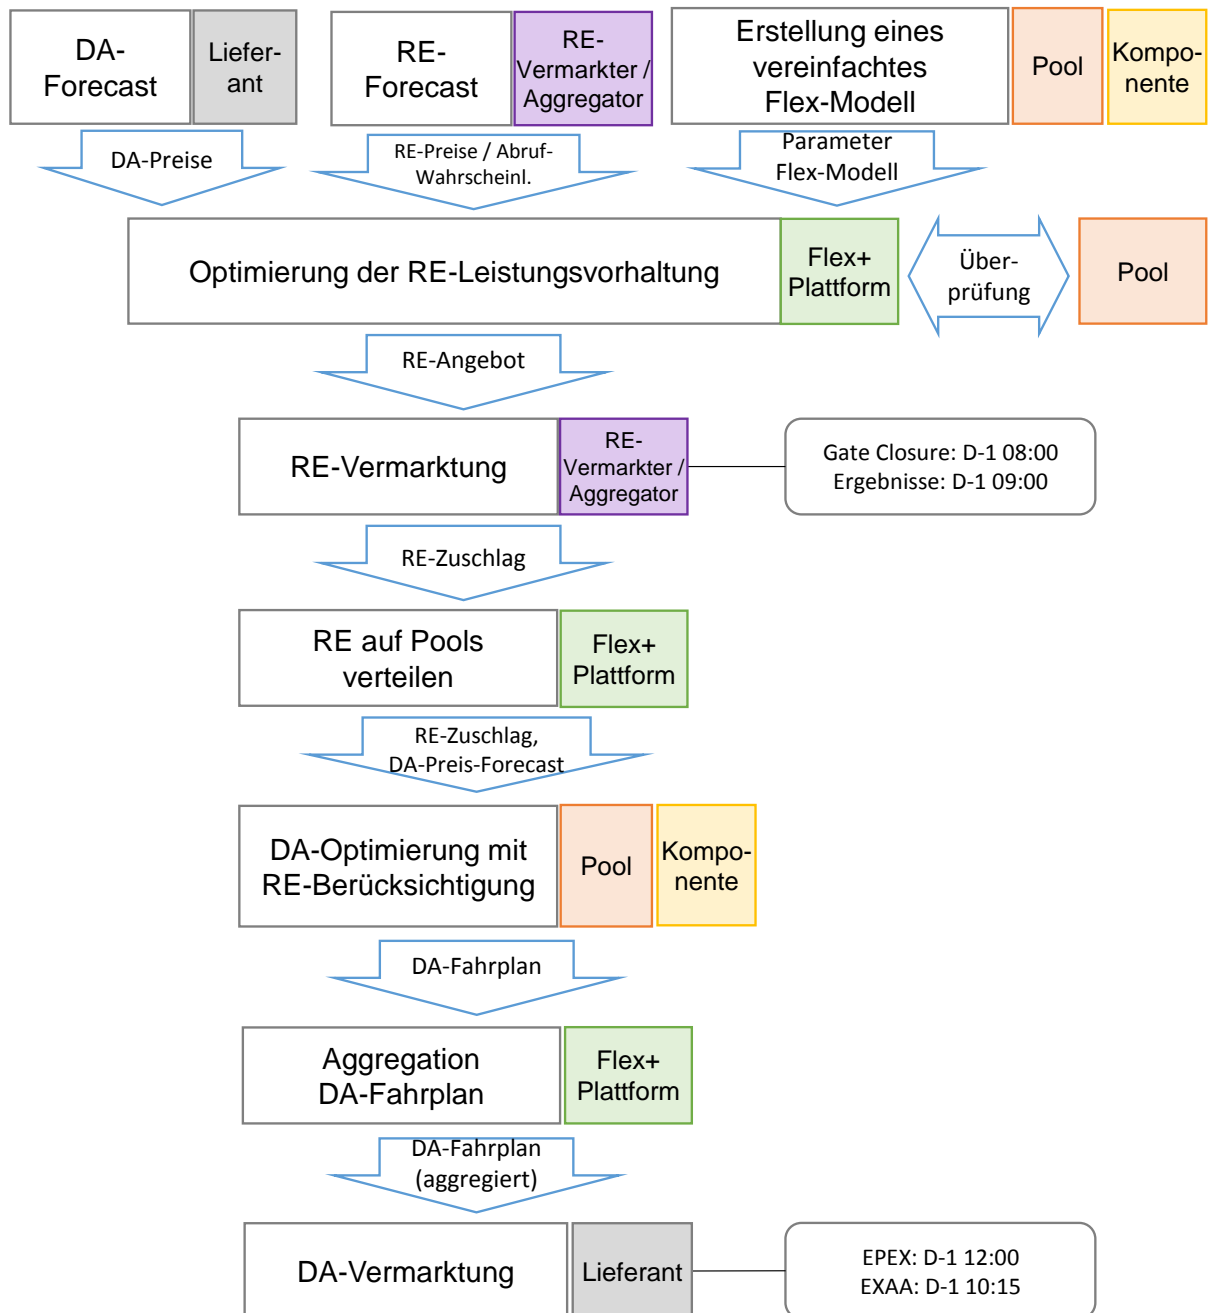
DA-Forecast

Lieferant

RE-Forecast

RE-Vermarkter / Aggregator

Erstellung eines vereinfachtes Flex-Modell

Pool

Komponente

DA-Preise

RE-Preise / Abruf-Wahrscheinl.

Parameter Flex-Modell

Optimierung der RE-Leistungsvorhaltung

Flex+ Plattform

Überprüfung

Pool

RE-Angebot

RE-Vermarktung

RE-Vermarkter / Aggregator

Gate Closure: D-1 08:00
Ergebnisse: D-1 09:00

RE-Zuschlag

RE auf Pools verteilen

Flex+ Plattform

RE-Zuschlag, DA-Preis-Forecast

DA-Optimierung mit RE-Berücksichtigung

Pool

Komponente

DA-Fahrplan

Aggregation DA-Fahrplan

Flex+ Plattform

DA-Fahrplan (aggregiert)

DA-Vermarktung

Lieferant

EPEX: D-1 12:00
EXAA: D-1 10:15